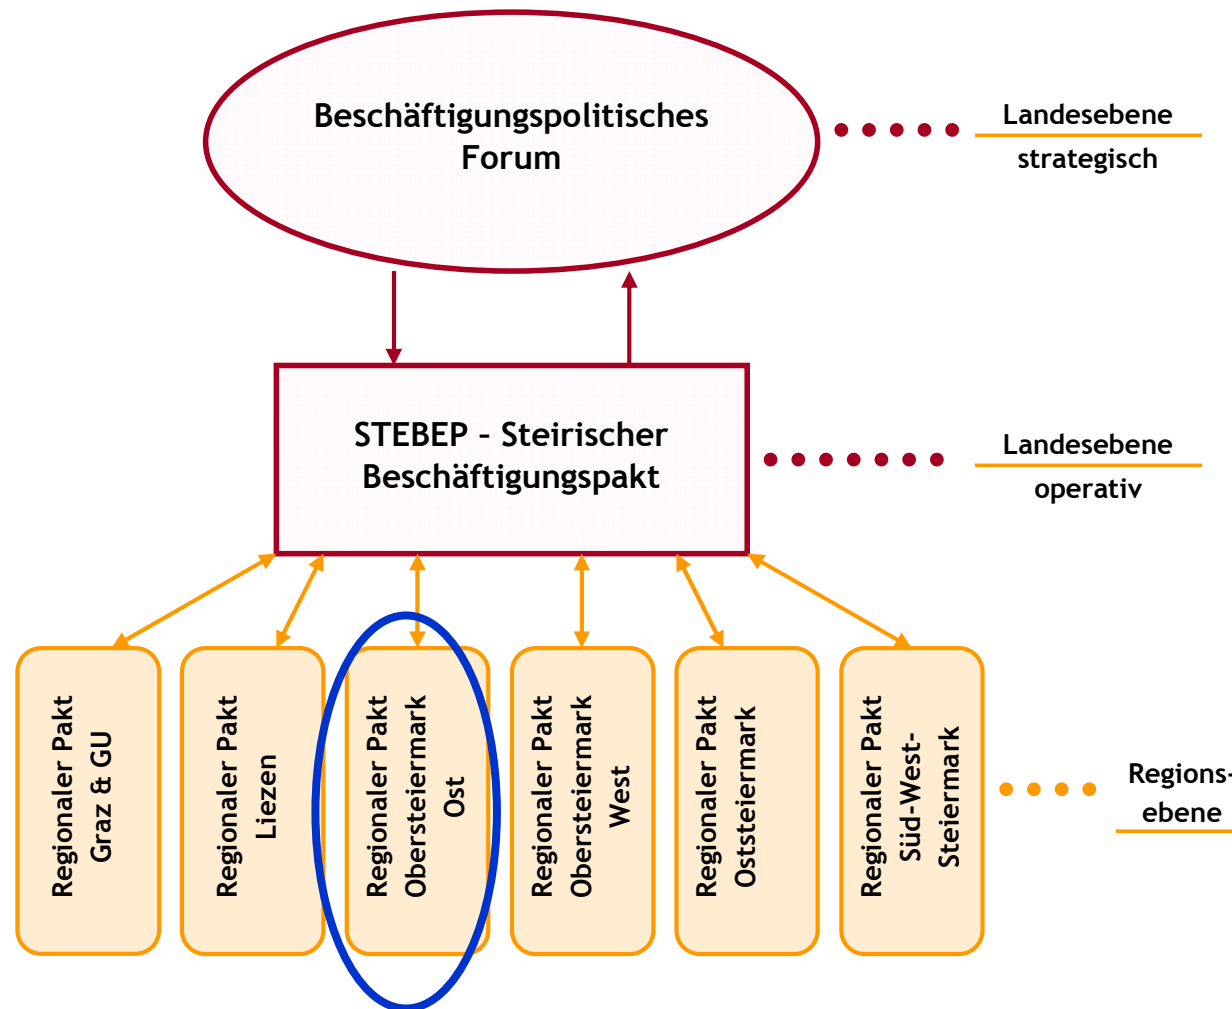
Beschäftigungspolitisches Forum

Landesebene
strategisch

STEBEP – Steirischer Beschäftigungspakt

Landesebene
operativ

Regionaler Pakt Graz & GU

Regionaler Pakt Liezen

Regionaler Pakt Obersteiermark Ost

Regionaler Pakt Obersteiermark West

Regionaler Pakt Oststeiermark

Regionaler Pakt Süd-West-Steiermark

Regions-
ebene